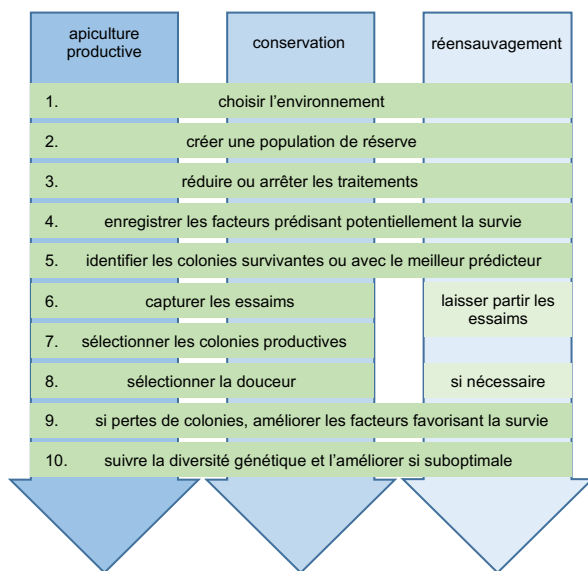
apiculture productive

conservation

réensauvagement

1. choisir l'environnement

2. créer une population de réserve

3. réduire ou arrêter les traitements

4. enregistrer les facteurs prédisant potentiellement la survie

5. identifier les colonies survivantes ou avec le meilleur prédicteur

6. capturer les essaims

laisser partir les essaims

7. sélectionner les colonies productives

8. sélectionner la douceur

si nécessaire

9. si pertes de colonies, améliorer les facteurs favorisant la survie

10. suivre la diversité génétique et l'améliorer si suboptimale